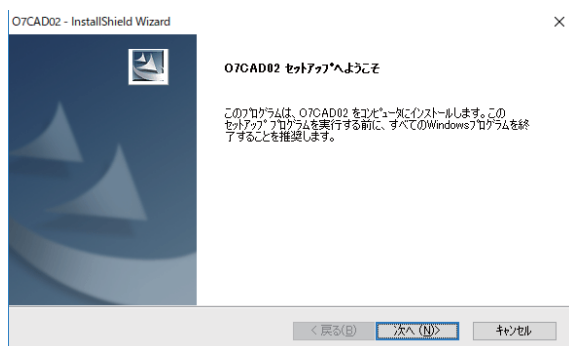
O7CAD02 - InstallShield Wizard

×

O7CAD02 ｾｯﾄｱｯﾌﾟへようこそ

このﾌﾟﾛｸﾞﾗﾑは、O7CAD02 をｺﾝﾋﾟｭｰﾀにｲﾝｽﾄｰﾙします。このｾｯﾄｱｯﾌﾟ ﾌﾟﾛｸﾞﾗﾑを実行する前に、すべてのWindowsﾌﾟﾛｸﾞﾗﾑを終了することを推奨します。

< 戻る(B)

次へ (N)>

ｷｬﾝｾﾙ